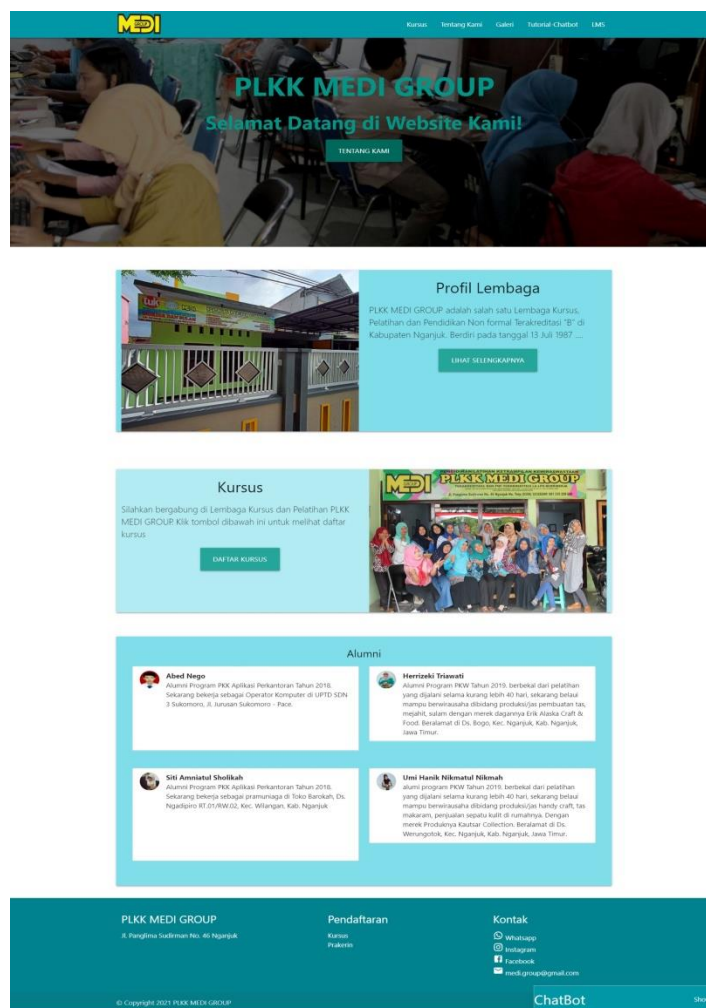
MEDI

Kursus Tentang Kami Galeri Tutorial-Chatbot LMS

PLKK MEDI GROUP

Selamat Datang di Website Kami!

TENTANG KAMI

Profil Lembaga

PLKK MEDI GROUP adalah salah satu Lembaga Kursus, Pelatihan dan Pendidikan Non formal Terakreditasi "B" di Kabupaten Nganjuk. Berdiri pada tanggal 13 Juli 1987 ....

LIHAT SELENGKAPNYA

Kursus

Silahkan bergabung di Lembaga Kursus dan Pelatihan PLKK MEDI GROUP Klik tombol dibawah ini untuk melihat daftar kursus

DAFTAR KURSUS

MEDI PLKK MEDI GROUP

Alumni

Abed Nego
Alumni Program PKK Aplikasi Perkantoran Tahun 2018. Sekarang bekerja sebagai Operator Komputer di UPTD SDN 3 Sukomoro, Jl. Jurusan Sukomoro - Pace.

Herrizeki Triawati
Alumni Program PKW Tahun 2019. berbekal dari pelatihan yang dijalani selama kurang lebih 40 hari, sekarang belaui mampu berwirausaha dibidang produksi/jas pembuatan tas, mejahit, sulam dengan merek dagannya Erik Alaska Craft & Food. Beralamat di Ds. Bogo, Kec. Nganjuk, Kab. Nganjuk, Jawa Timur.

Siti Amniatul Sholikah
Alumni Program PKK Aplikasi Perkantoran Tahun 2018. Sekarang bekerja sebagai pramuniaga di Toko Barokah, Ds. Ngadipiro RT.01/RW.02, Kec. Wilangan, Kab. Nganjuk

Umi Hanik Nikmatul Nikmah
alumi program PKW Tahun 2019. berbekal dari pelatihan yang dijalani selama kurang lebih 40 hari, sekarang belaui mampu berwirausaha dibidang produksi/jas handy craft, tas makaram, penjualan sepatu kulit di rumahnya. Dengan merek Produknya Kautsar Collection. Beralamat di Ds. Werungotok, Kec. Nganjuk, Kab. Nganjuk, Jawa Timur.

PLKK MEDI GROUP
Jl. Panglima Sudirman No. 46 Nganjuk

Pendaftaran
Kursus
Prakerin

Kontak
Whatsapp
Instagram
Facebook
medi.group@gmail.com

© Copyright 2021 PLKK MEDI GROUP

ChatBot